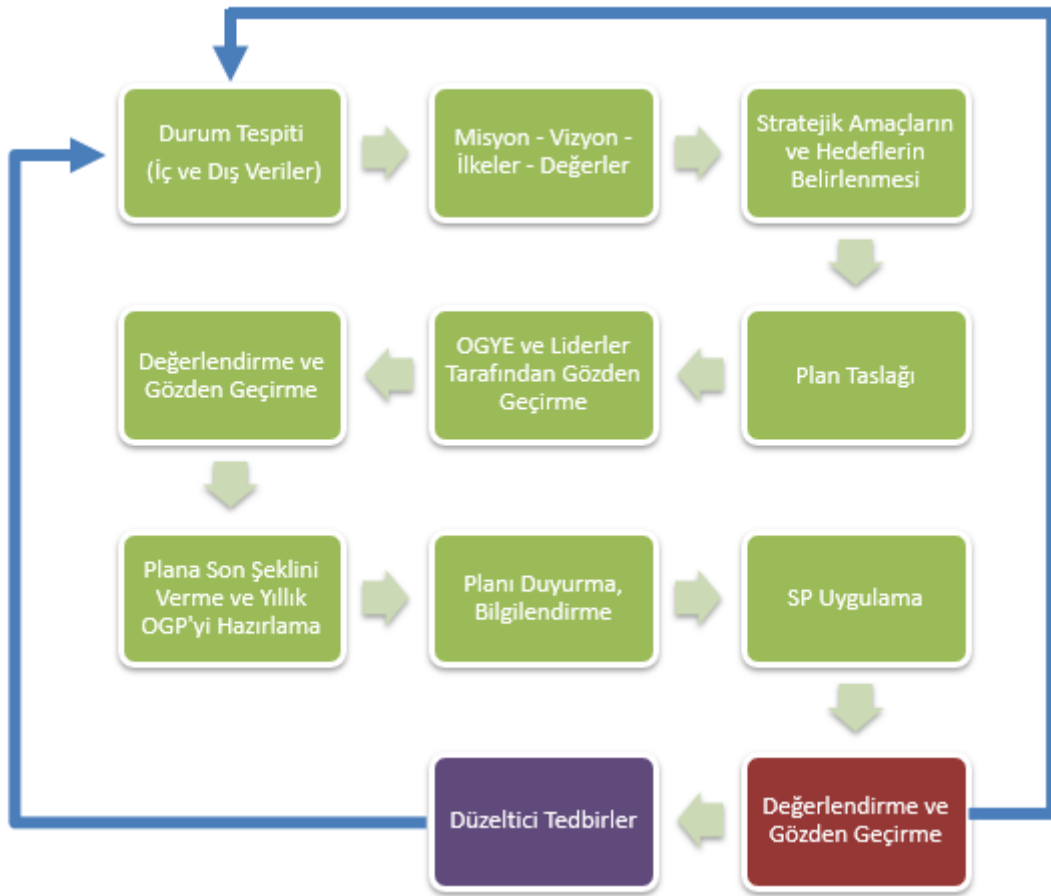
Durum Tespiti
(İç ve Dış Veriler)

Misyon - Vizyon - İlkeler - Değerler

Stratejik Amaçların ve Hedeflerin Belirlenmesi

Plan Taslağı

OGYE ve Liderler Tarafından Gözden Geçirme

Değerlendirme ve Gözden Geçirme

Plana Son Şeklini Verme ve Yıllık OGP'yi Hazırlama

Planı Duyurma, Bilgilendirme

SP Uygulama

Değerlendirme ve Gözden Geçirme

Düzeltici Tedbirler